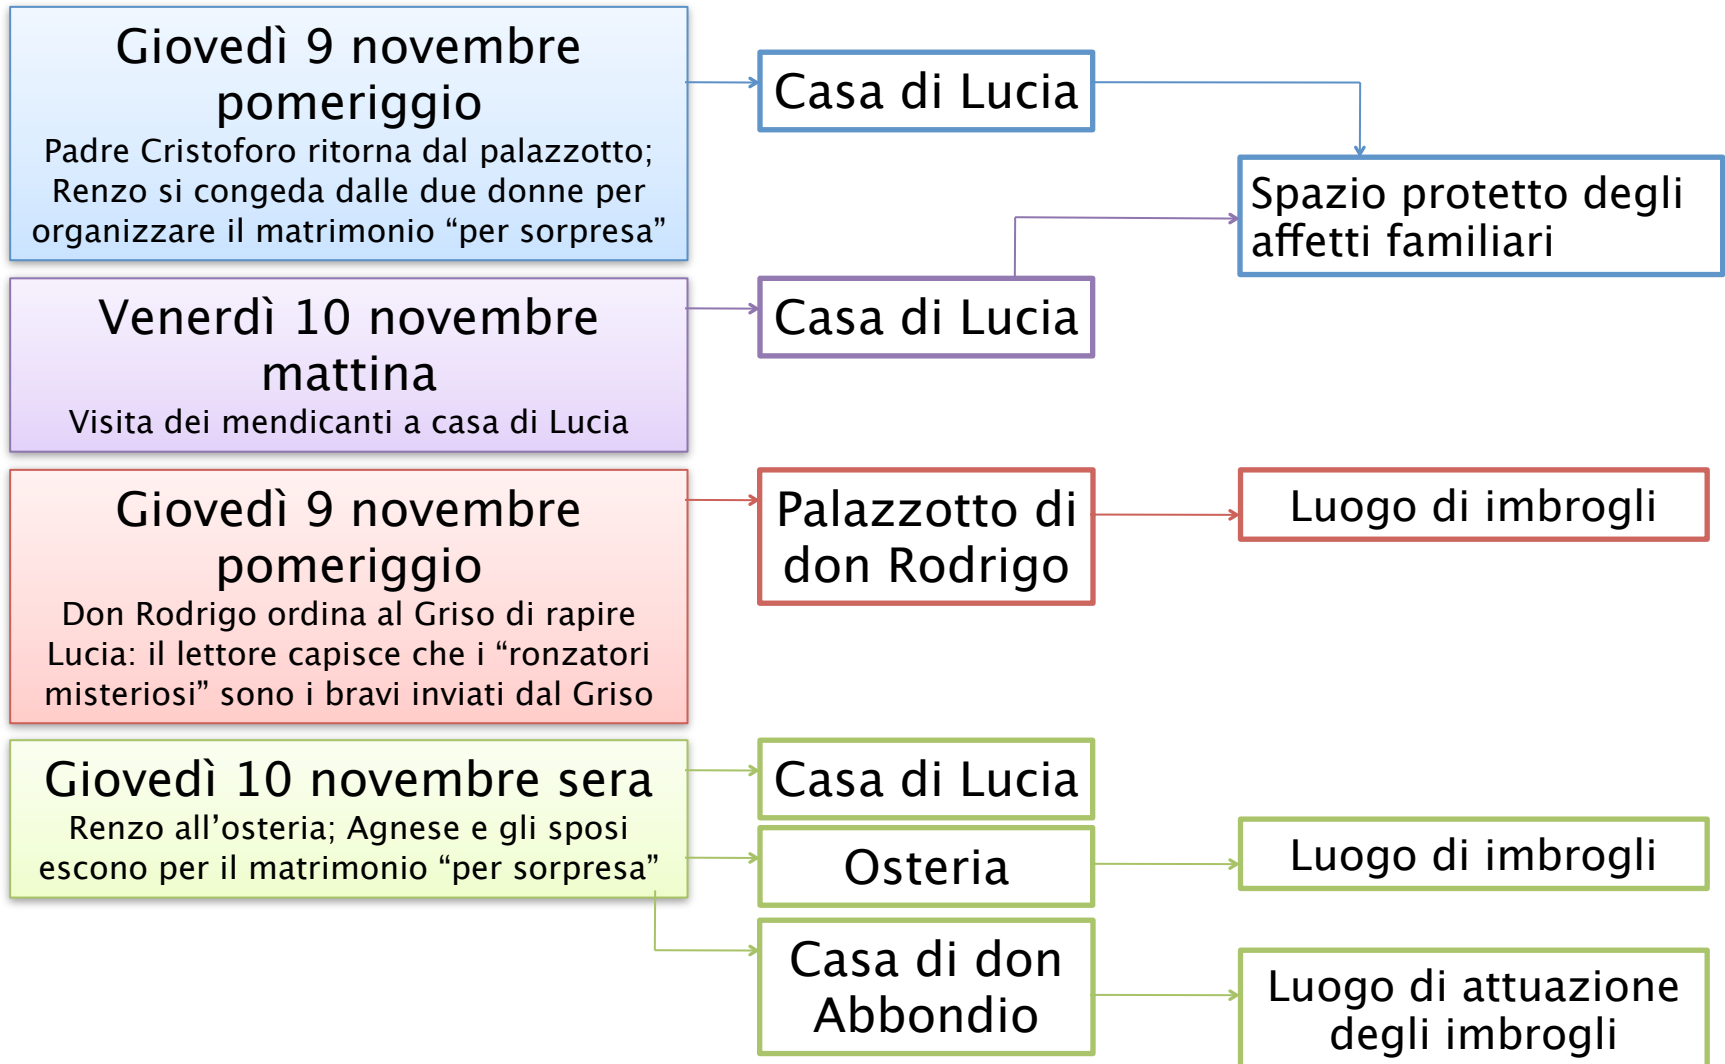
Giovedì 9 novembre pomeriggio
Padre Cristoforo ritorna dal palazzotto; Renzo si congeda dalle due donne per organizzare il matrimonio “per sorpresa”

Casa di Lucia

Spazio protetto degli affetti familiari

Venerdì 10 novembre mattina
Visita dei mendicanti a casa di Lucia

Casa di Lucia

Giovedì 9 novembre pomeriggio
Don Rodrigo ordina al Griso di rapire Lucia: il lettore capisce che i “ronzatori misteriosi” sono i bravi inviati dal Griso

Palazzotto di don Rodrigo

Luogo di imbrogli

Giovedì 10 novembre sera
Renzo all’osteria; Agnese e gli sposi escono per il matrimonio “per sorpresa”

Casa di Lucia

Osteria

Luogo di imbrogli

Casa di don Abbondio

Luogo di attuazione degli imbrogli